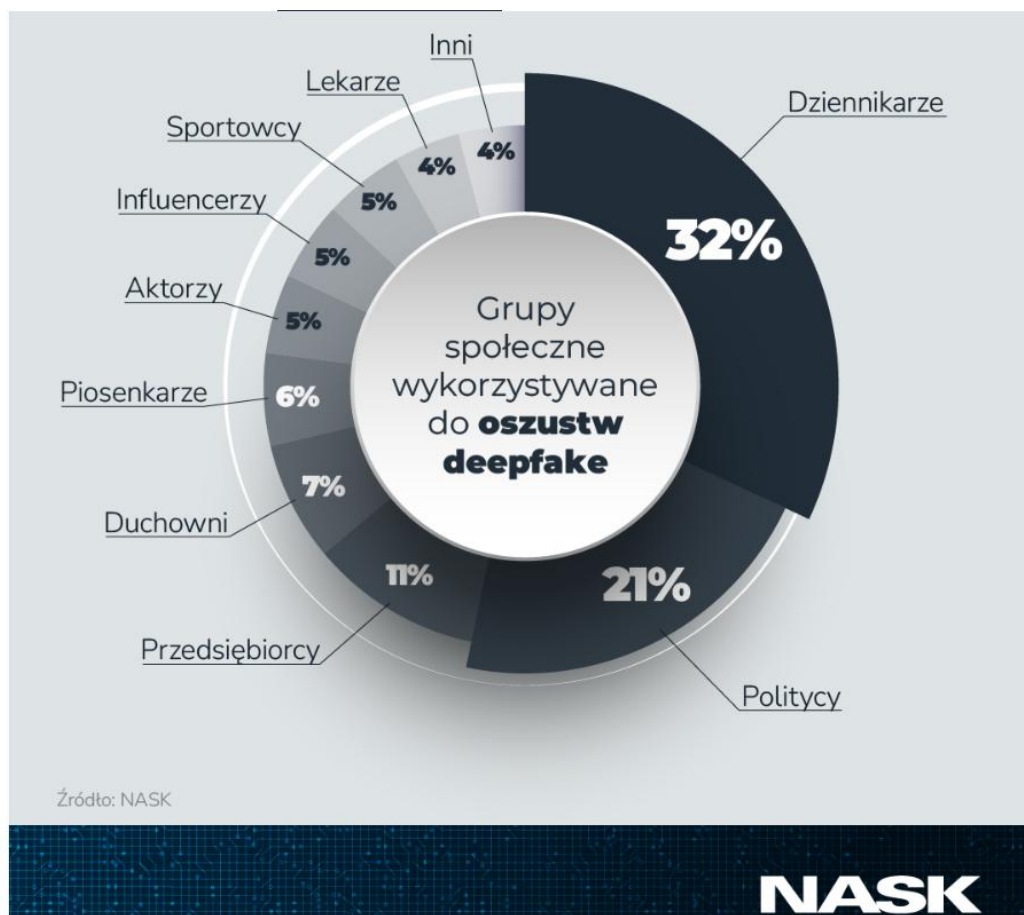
Grupy społeczne wykorzystywane do **oszustw deepfake**

Dziennikarze
32%

Politycy
21%

Przedsiębiorcy
11%

Duchowni
7%

Piosenkarze
6%

Aktorzy
5%

Influencerzy
5%

Sportowcy
5%

Lekarze
4%

Inni
4%

Źródło: NASK

NASK